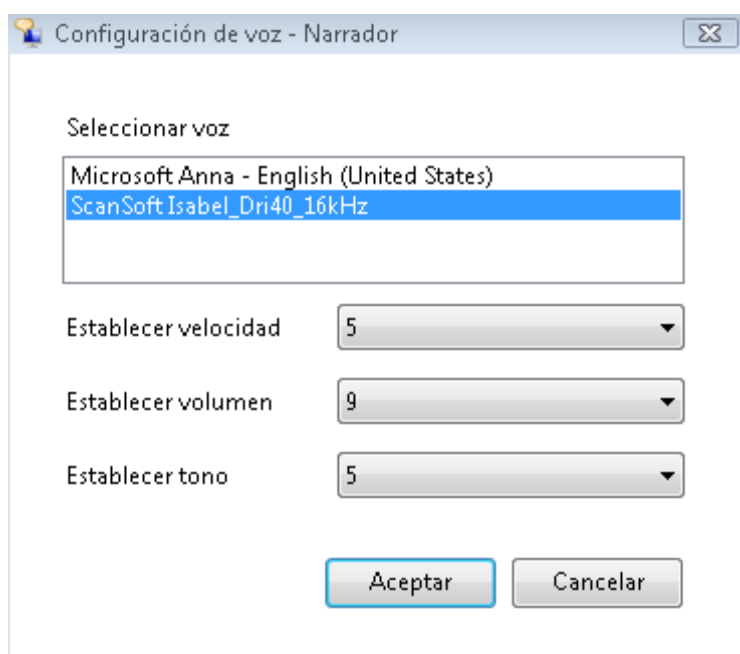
Configuración de voz - Narrador

Seleccionar voz

Microsoft Anna - English (United States)
ScanSoft Isabel_Dri40_16kHz

Establecer velocidad 5

Establecer volumen 9

Establecer tono 5

Aceptar Cancelar